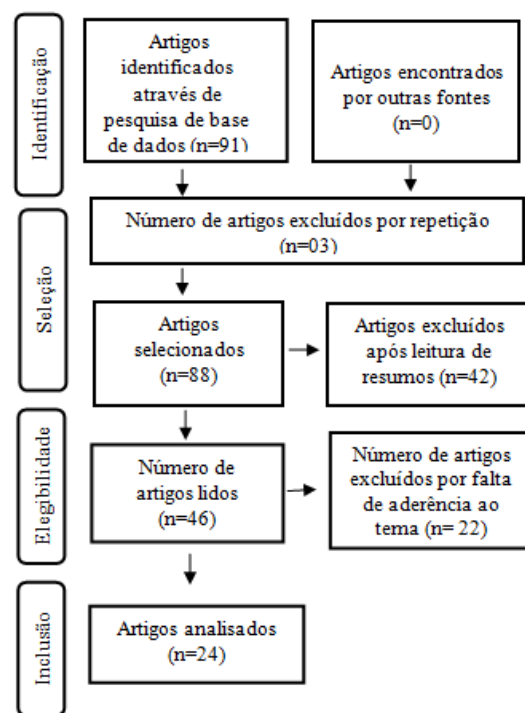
Identificação

Artigos identificados através de pesquisa de base de dados (n=91)

Artigos encontrados por outras fontes (n=0)

Número de artigos excluídos por repetição (n=03)

Seleção

Artigos selecionados (n=88)

Artigos excluídos após leitura de resumos (n=42)

Elegibilidade

Número de artigos lidos (n=46)

Número de artigos excluídos por falta de aderência ao tema (n= 22)

Inclusão

Artigos analisados (n=24)